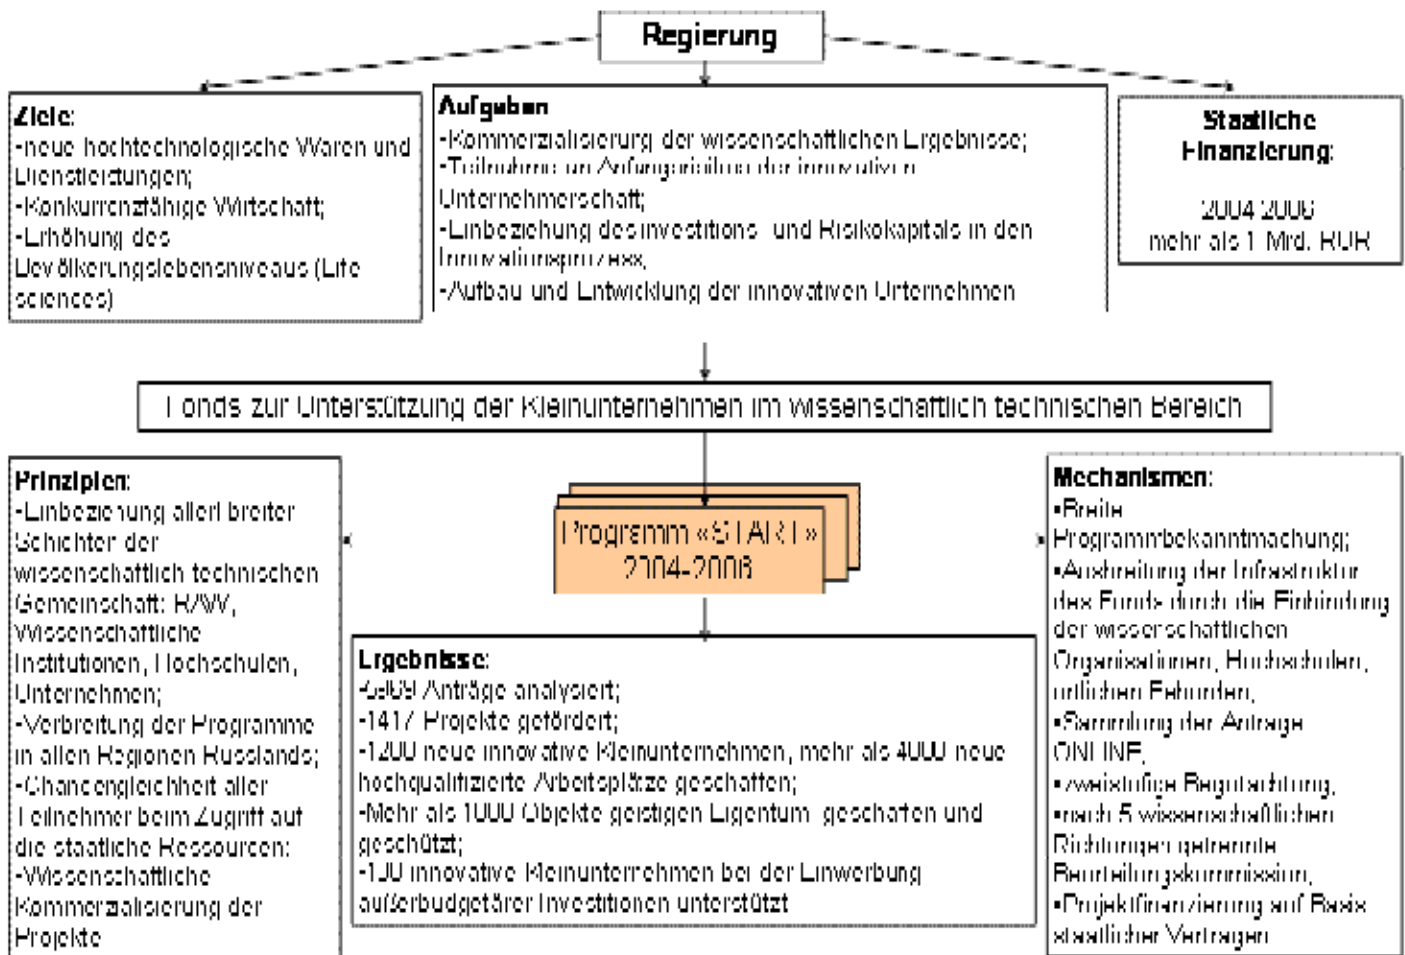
Regierung

Ziele:
-neue hochtechnologische Waren und Dienstleistungen;
-Konkurrenzfähige Wirtschaft;
-Erhöhung des Bevölkerungslebensniveaus (Life sciences)

Aufgaben
-Kommerzialisierung der wissenschaftlichen Ergebnisse;
-Teilnahme an Aufgangsphase der innovativen Unternehmerschaft;
-Einbeziehung des Investitions- und Risikokapitals in den Innovationsprozess;
-Aufbau und Entwicklung der innovativen Unternehmen

Staatliche Finanzierung:
2004-2006
mehr als 1 Mrd. RUR

Fonds zur Unterstützung der Kleinunternehmen im wissenschaftlich-technischen Bereich

Prinzipien:
-Einbeziehung allerl breiter Schichter der wissenschaftlich-technischen Gemeinschaft: RAW, Wissenschaftliche Institutionen, Hochschulen, Unternehmen;
-Verbreitung der Programme in allen Regionen Russlands;
-Chancengleichheit aller Teilnehmer beim Zugriff auf die staatliche Ressourcen:
-Wissenschaftliche Kommerzialisierung der Projekte

Programm «START» 2004-2006

Ergebnisse:
-5969 Anträge analysiert;
-1417 Projekte gefördert;
-1200 neue innovative Kleinunternehmen, mehr als 4000 neue hochqualifizierte Arbeitsplätze geschaffen;
-Mehr als 1000 Objekte geistigen Eigentum geschaffen und geschützt;
-100 innovative Kleinunternehmen bei der Einwerbung außerbudgetärer Investitionen unterstützt

Mechanismen:
•Breite Programmbekanntmachung;
•Ausbreitung der Infrastruktur des Fonds durch die Einbindung der wissenschaftlichen Organisationen, Hochschulen, örtlichen Behörden,
•Sammlung der Anträge ONLINE,
•zweistufige Begutachtung,
•nach 5 wissenschaftlichen Richtungen getrennte Beurteilungskommission,
•Projektfinanzierung auf Basis staatlicher Verträgen